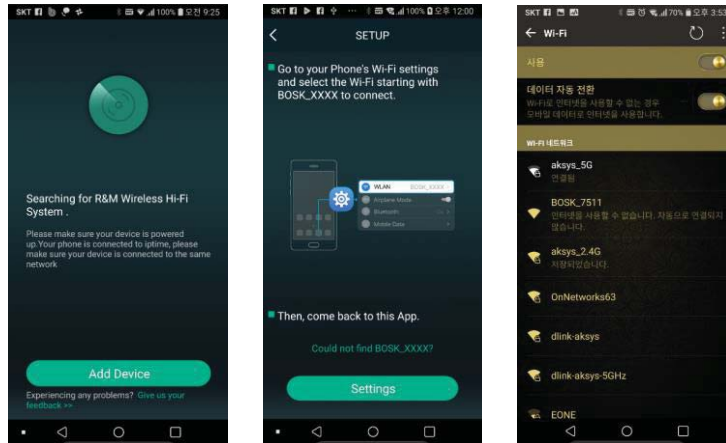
SKT 100% 오전 9:25

Searching for R&M Wireless Hi-Fi System .

Please make sure your device is powered up.Your phone is connected to iptime, please make sure your device is connected to the same network

Add Device

Experiencing any problems? Give us your feedback >>

SKT 100% 오후 12:00

SETUP

Go to your Phone's Wi-Fi settings and select the Wi-Fi starting with BOSK_XXXX to connect.

WLAN BOSK_XXXX

Airplane Mode

Bluetooth

Mobile Data

Then, come back to this App.

Could not find BOSK_XXXX?

Settings

SKT 70% 오후 3:53

Wi-Fi

사용

데이터 자동 전환

Wi-Fi로 인터넷을 사용할 수 없는 경우 모바일 데이터로 인터넷을 사용합니다.

Wi-Fi 네트워크

aksys_5G

연결됨

BOSK_7511

인터넷을 사용할 수 없습니다. 자동으로 연결되지 않습니다.

aksys_2.4G

저장되었습니다.

OnNetworks63

dlink-aksys

dlink-aksys-5GHz

EONE